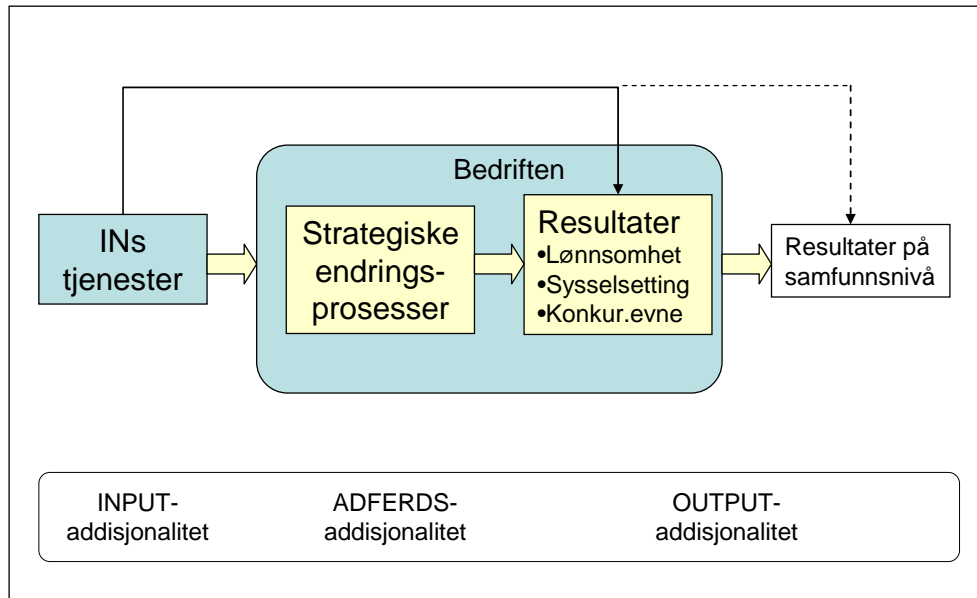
Bedriften

INs tjenester

Strategiske endrings-prosesser

Resultater
•Lønnsomhet
•Sysselsetting
•Konkur.evne

Resultater på samfunnsnivå

INPUT-addisjonalitet

ADFERDS-addisjonalitet

OUTPUT-addisjonalitet